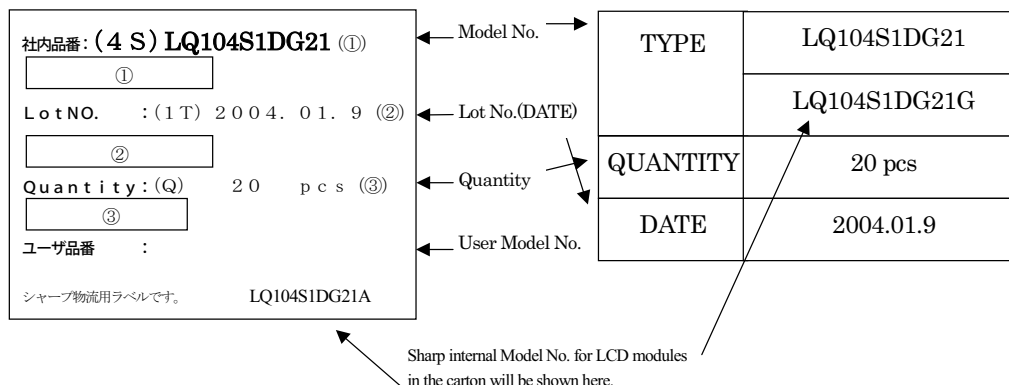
社内品番：（４Ｓ）LQ104S1DG21 (①)

①

ＬｏｔNO.　：(1T)　２００４．０１．９ (②)

②

Ｑｕａｎｔｉｔｙ：(Q)　２０　ｐｃｓ (③)

③

ユーザ品番　：

シャープ物流用ラベルです。　LQ104S1DG21A

Model No.

Lot No.(DATE)

Quantity

User Model No.

| TYPE | LQ104S1DG21 |
|---|---|
| | LQ104S1DG21G |
| QUANTITY | 20 pcs |
| DATE | 2004.01.9 |

Sharp internal Model No. for LCD modules in the carton will be shown here.